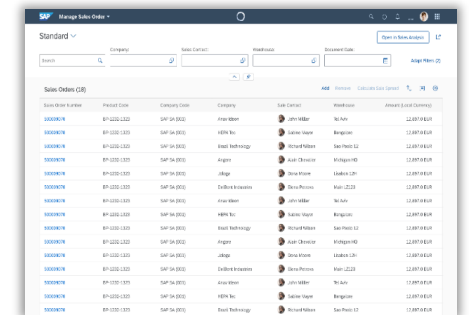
SAP Manage Sales Order

Standard

Company: Sales Contact: Warehouse: Document Date:

Search

Open in New Analysis

Adapt Filters (2)

Sales Orders (18)

Add Remove Calculate Sale Spread

| Sales Order Number | Product Code | Company Code | Company | Sale Contact | Warehouse | Amount (Local Currency) |
|---|---|---|---|---|---|---|
| 500009678 | BP-1232-1323 | SAP SA (003) | Aran Alden | John Miller | Tel Aviv | 12,697.0 EUR |
| 500009678 | BP-1232-1323 | SAP SA (003) | HEPA Tec | Sabine Mayer | Bangalore | 12,697.0 EUR |
| 500009678 | BP-1232-1323 | SAP SA (003) | Basil Technology | Richard Wilson | San Paolo 12 | 12,697.0 EUR |
| 500009678 | BP-1232-1323 | SAP SA (003) | Angelo | Alain Chevalier | Michigan HQ | 12,697.0 EUR |
| 500009678 | BP-1232-1323 | SAP SA (003) | Jiligo | Dona Moore | Lisabon 12H | 12,697.0 EUR |
| 500009678 | BP-1232-1323 | SAP SA (003) | DelBont Industries | Elena Petrova | Main 12123 | 12,697.0 EUR |
| 500009678 | BP-1232-1323 | SAP SA (003) | Aran Alden | John Miller | Tel Aviv | 12,697.0 EUR |
| 500009678 | BP-1232-1323 | SAP SA (003) | HEPA Tec | Sabine Mayer | Bangalore | 12,697.0 EUR |
| 500009678 | BP-1232-1323 | SAP SA (003) | Basil Technology | Richard Wilson | San Paolo 12 | 12,697.0 EUR |
| 500009678 | BP-1232-1323 | SAP SA (003) | Angelo | Alain Chevalier | Michigan HQ | 12,697.0 EUR |
| 500009678 | BP-1232-1323 | SAP SA (003) | Jiligo | Dona Moore | Lisabon 12H | 12,697.0 EUR |
| 500009678 | BP-1232-1323 | SAP SA (003) | DelBont Industries | Elena Petrova | Main 12123 | 12,697.0 EUR |
| 500009678 | BP-1232-1323 | SAP SA (003) | Aran Alden | John Miller | Tel Aviv | 12,697.0 EUR |
| 500009678 | BP-1232-1323 | SAP SA (003) | HEPA Tec | Sabine Mayer | Bangalore | 12,697.0 EUR |
| 500009678 | BP-1232-1323 | SAP SA (003) | Basil Technology | Richard Wilson | San Paolo 12 | 12,697.0 EUR |